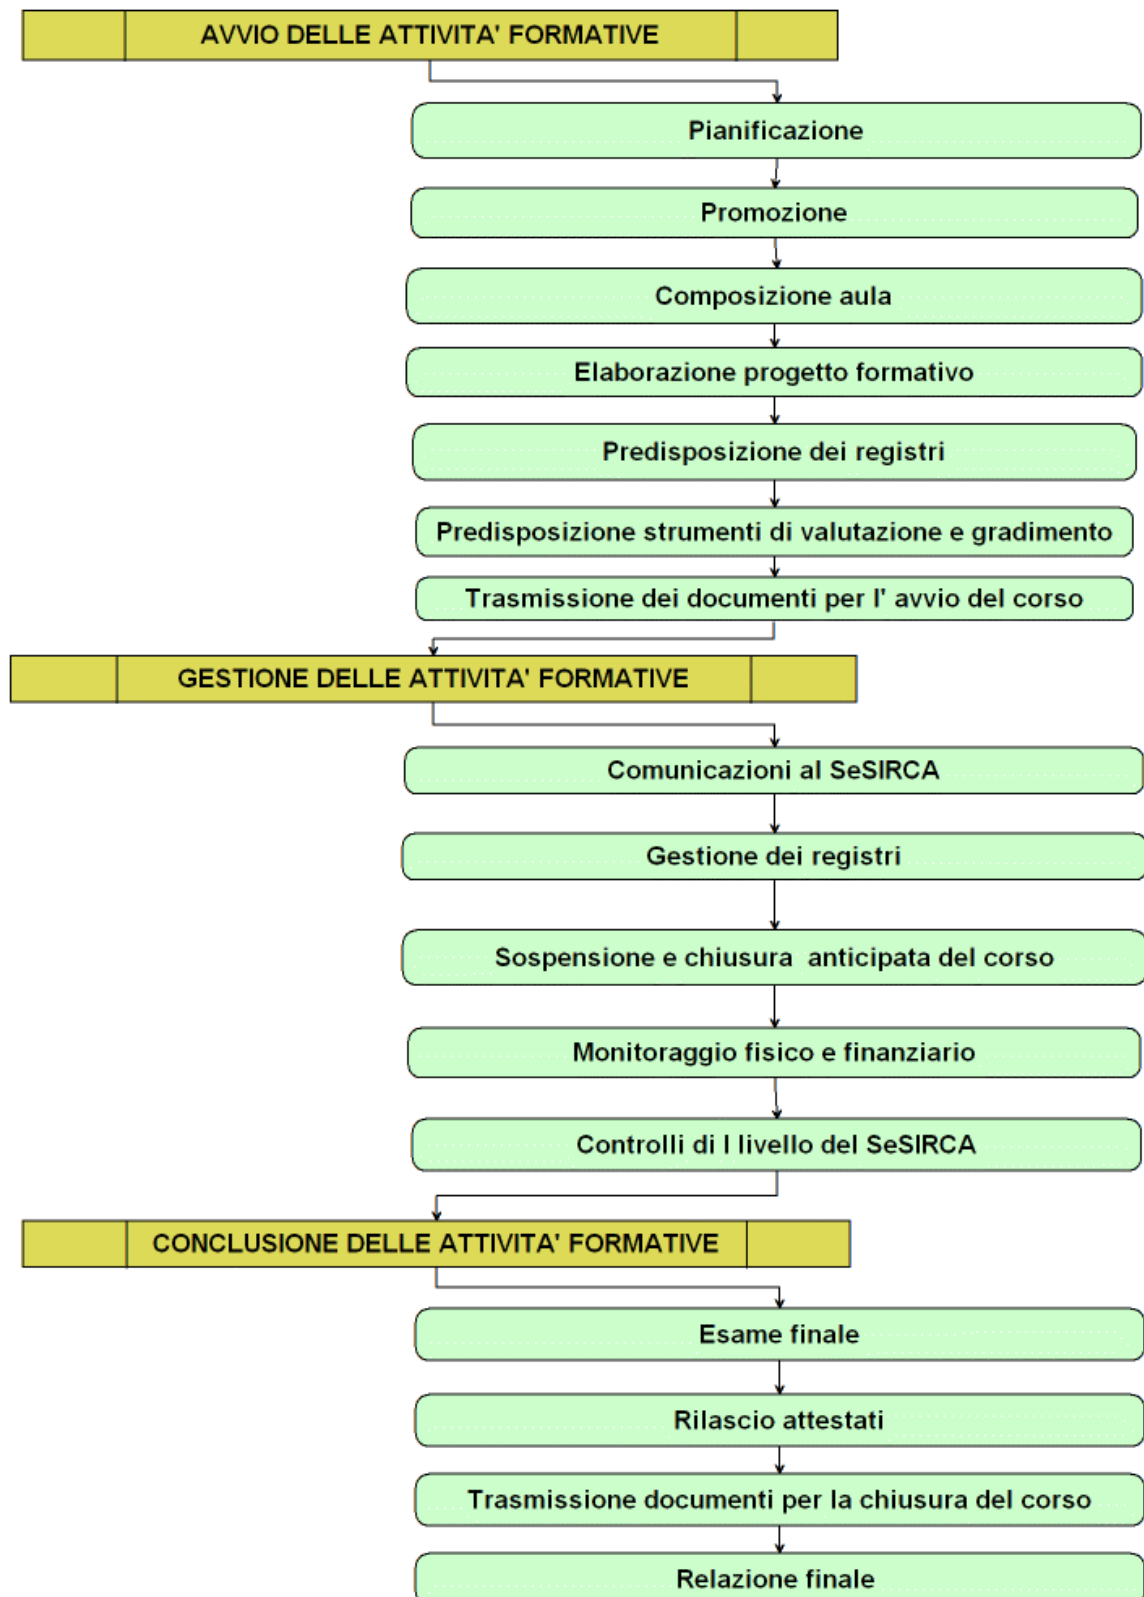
AVVIO DELLE ATTIVITA' FORMATIVE

Pianificazione

Promozione

Composizione aula

Elaborazione progetto formativo

Predisposizione dei registri

Predisposizione strumenti di valutazione e gradimento

Trasmissione dei documenti per l' avvio del corso

GESTIONE DELLE ATTIVITA' FORMATIVE

Comunicazioni al SeSIRCA

Gestione dei registri

Sospensione e chiusura anticipata del corso

Monitoraggio fisico e finanziario

Controlli di I livello del SeSIRCA

CONCLUSIONE DELLE ATTIVITA' FORMATIVE

Esame finale

Rilascio attestati

Trasmissione documenti per la chiusura del corso

Relazione finale